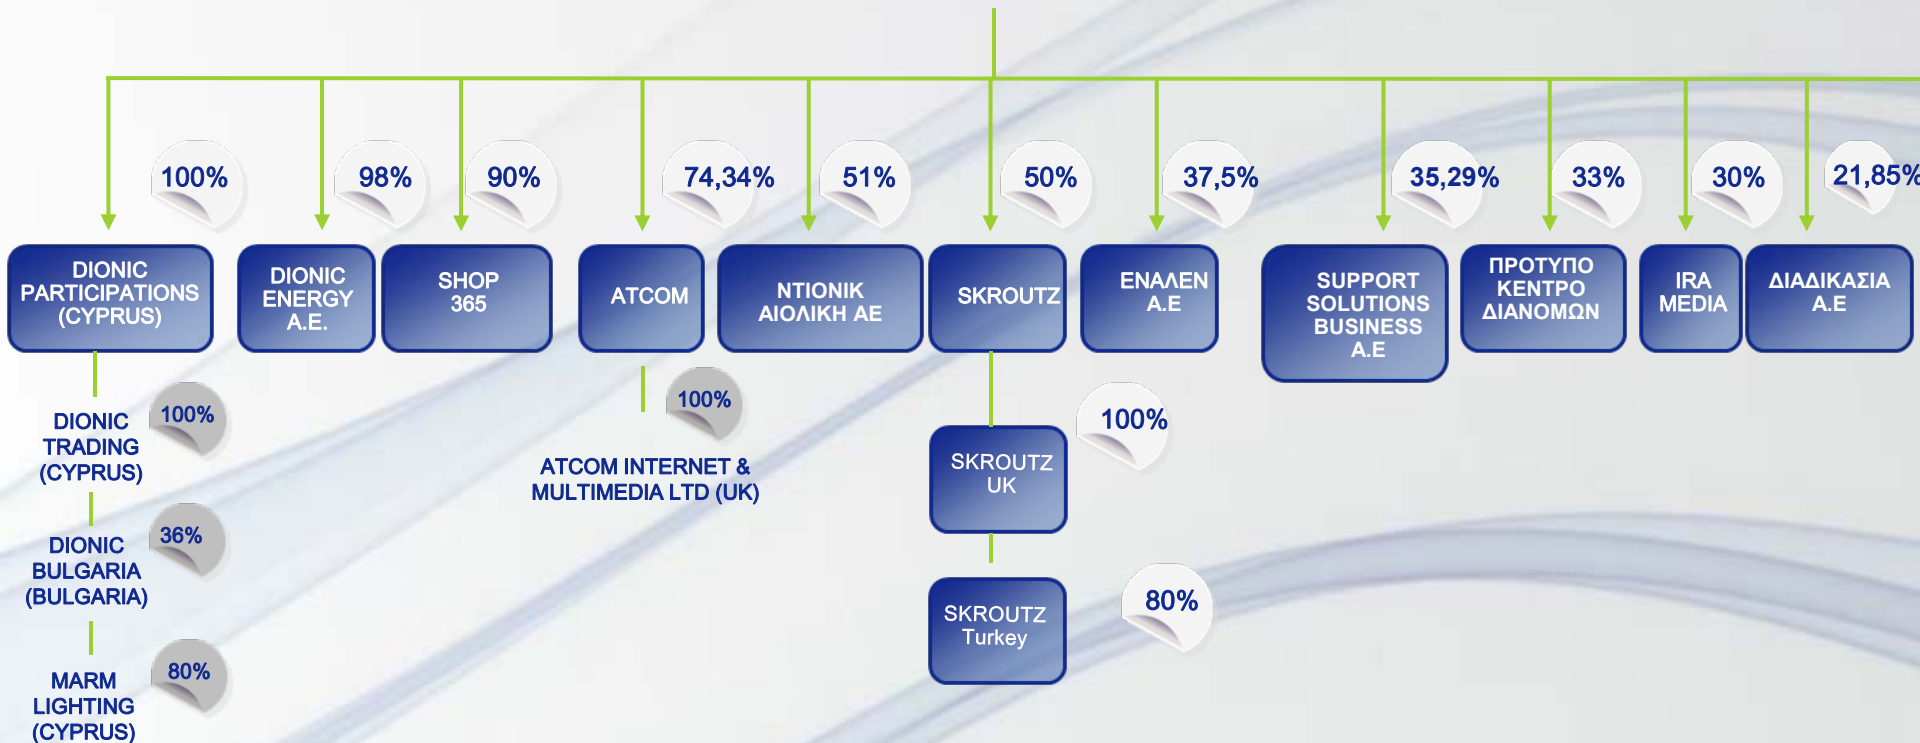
100%
DIONIC PARTICIPATIONS (CYPRUS)

98%
DIONIC ENERGY A.E.

90%
SHOP 365

74,34%
ATCOM

51%
ΝΤΙΟΝΙΚ ΑΙΟΛΙΚΗ ΑΕ

50%
SKROUTZ

37,5%
ΕΝΑΛΕΝ Α.Ε

35,29%
SUPPORT SOLUTIONS BUSINESS A.E

33%
ΠΡΟΤΥΠΟ ΚΕΝΤΡΟ ΔΙΑΝΟΜΩΝ

30%
IRA MEDIA

21,85%
ΔΙΑΔΙΚΑΣΙΑ Α.Ε

100%
DIONIC TRADING (CYPRUS)

36%
DIONIC BULGARIA (BULGARIA)

80%
MARM LIGHTING (CYPRUS)

100%
ATCOM INTERNET & MULTIMEDIA LTD (UK)

100%
SKROUTZ UK

80%
SKROUTZ Turkey